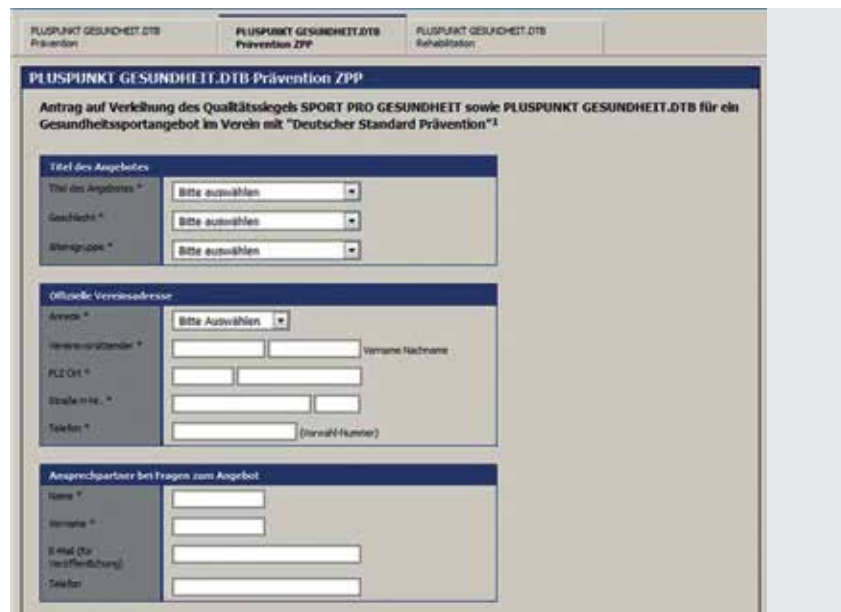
PLUSPUNKT GESUNDHEIT.DTB Prävention

PLUSPUNKT GESUNDHEIT.DTB Prävention ZPP

PLUSPUNKT GESUNDHEIT.DTB Rehabilitation

PLUSPUNKT GESUNDHEIT.DTB Prävention ZPP

Antrag auf Verleihung des Qualitätssiegels SPORT PRO GESUNDHEIT sowie PLUSPUNKT GESUNDHEIT.DTB für ein Gesundheitssportangebot im Verein mit "Deutscher Standard Prävention"¹

Titel des Angebotes

Titel des Angebotes * Bitte auswählen

Geschlecht * Bitte auswählen

Altersgruppe * Bitte auswählen

Offizielle Vereinsadresse

Anrede * Bitte Auswählen

Vereinsvorsitzender * Vorname Nachname

PLZ Ort *

Straße in Nr. *

Telefon * (Vorwahl-Nummer)

Ansprechpartner bei Fragen zum Angebot

Name *

Vorname *

E-Mail (für Veröffentlichung)

Telefon